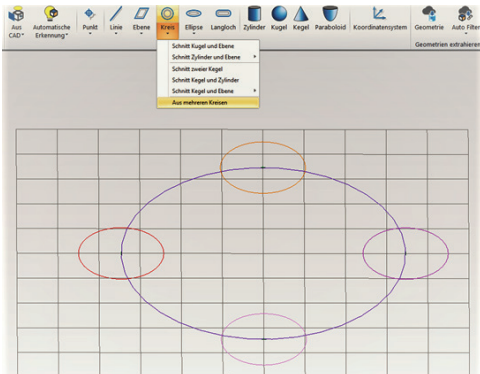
Aus CAD
Automatische Erkennung
Punkt
Linie
Ebene
Kreis
Ellipse
Langloch
Zylinder
Kugel
Kegel
Paraboloid
Koordinatensystem
Geometrie
Auto Filter
Geometrien extrahieren

Schnitt Kugel und Ebene
Schnitt Zylinder und Ebene
Schnitt zweier Kegel
Schnitt Kegel und Zylinder
Schnitt Kegel und Ebene
Aus mehreren Kreisen